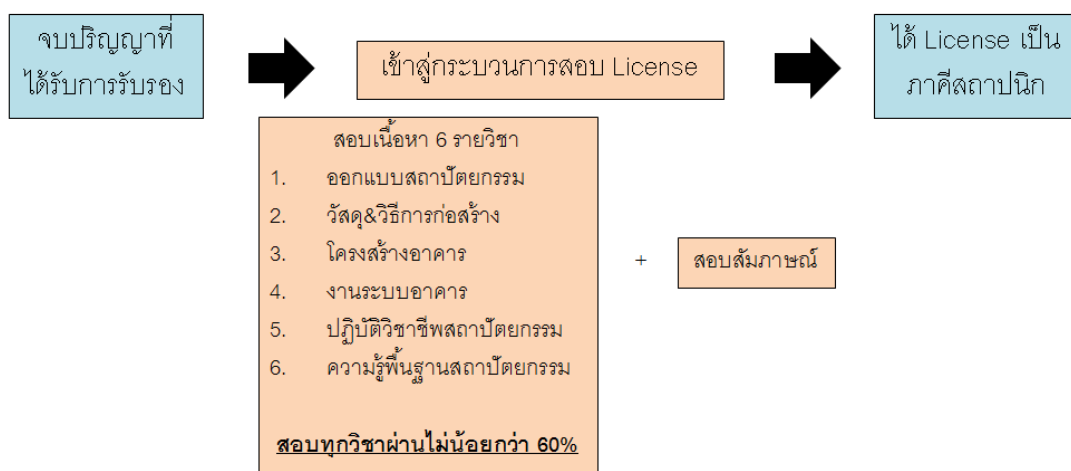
จบปริญญาที่ได้รับการรับรอง

เข้าสู่กระบวนการสอบ License

ได้ License เป็นภาคีสถาปนิก

สอบเนื้อหา 6 รายวิชา

1. ออกแบบสถาปัตยกรรม
2. วัสดุ&วิธีการก่อสร้าง
3. โครงสร้างอาคาร
4. งานระบบอาคาร
5. ปฏิบัติวิชาชีพสถาปัตยกรรม
6. ความรู้พื้นฐานสถาปัตยกรรม

สอบทุกวิชาผ่านไม่น้อยกว่า 60%

+

สอบสัมภาษณ์